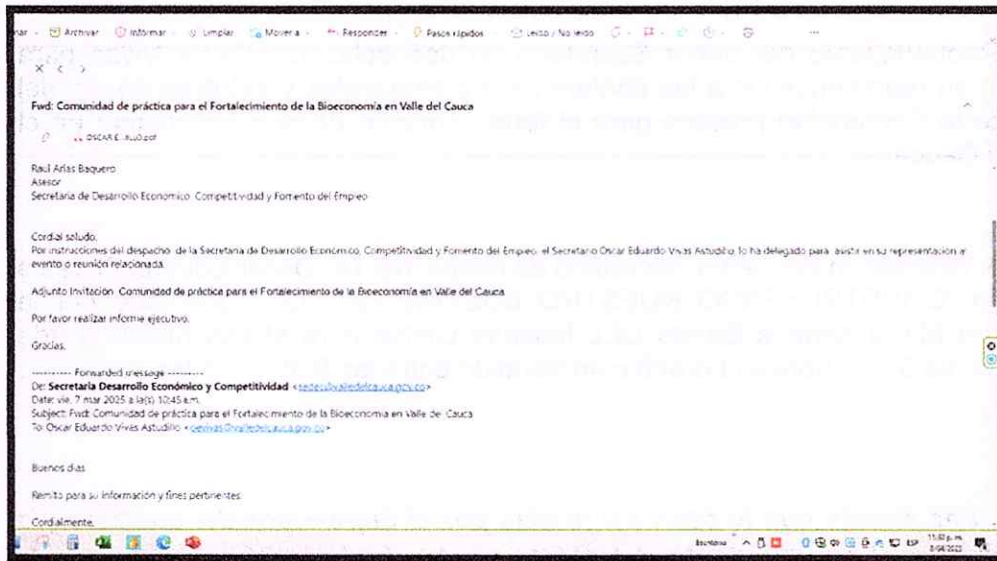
nar · Archivar · Informar · Limpiar · Mover a · Responder · Pasos rápidos · Leído / No leído

Fwd: Comunidad de práctica para el Fortalecimiento de la Bioeconomía en Valle del Cauca

OSCAR E...iluD.pdf

Raul Arias Baquero
Asesor
Secretaria de Desarrollo Economico. Competitividad y Fomento del Empleo

Cordial saludo.
Por instrucciones del despacho de la Secretaria de Desarrollo Económico, Competitividad y Fomento del Empleo, el Secretario Oscar Eduardo Vivas Astudillo, lo ha delegado para asistir en su representación al evento o reunión relacionada.

Adjunto Invitación Comunidad de práctica para el Fortalecimiento de la Bioeconomía en Valle del Cauca

Por favor realizar informe ejecutivo.

Gracias.

---------- Forwarded message ---------
De: Secretaria Desarrollo Económico y Competitividad <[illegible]@valledelcauca.gov.co>
Date: vie, 7 mar 2025 a la(s) 10:45 a.m.
Subject: Fwd: Comunidad de práctica para el Fortalecimiento de la Bioeconomía en Valle del Cauca
To: Oscar Eduardo Vivas Astudillo <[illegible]@valledelcauca.gov.co>

Buenos días

Remito para su información y fines pertinentes.

Cordialmente,

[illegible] ESP 11:52 p.m. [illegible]